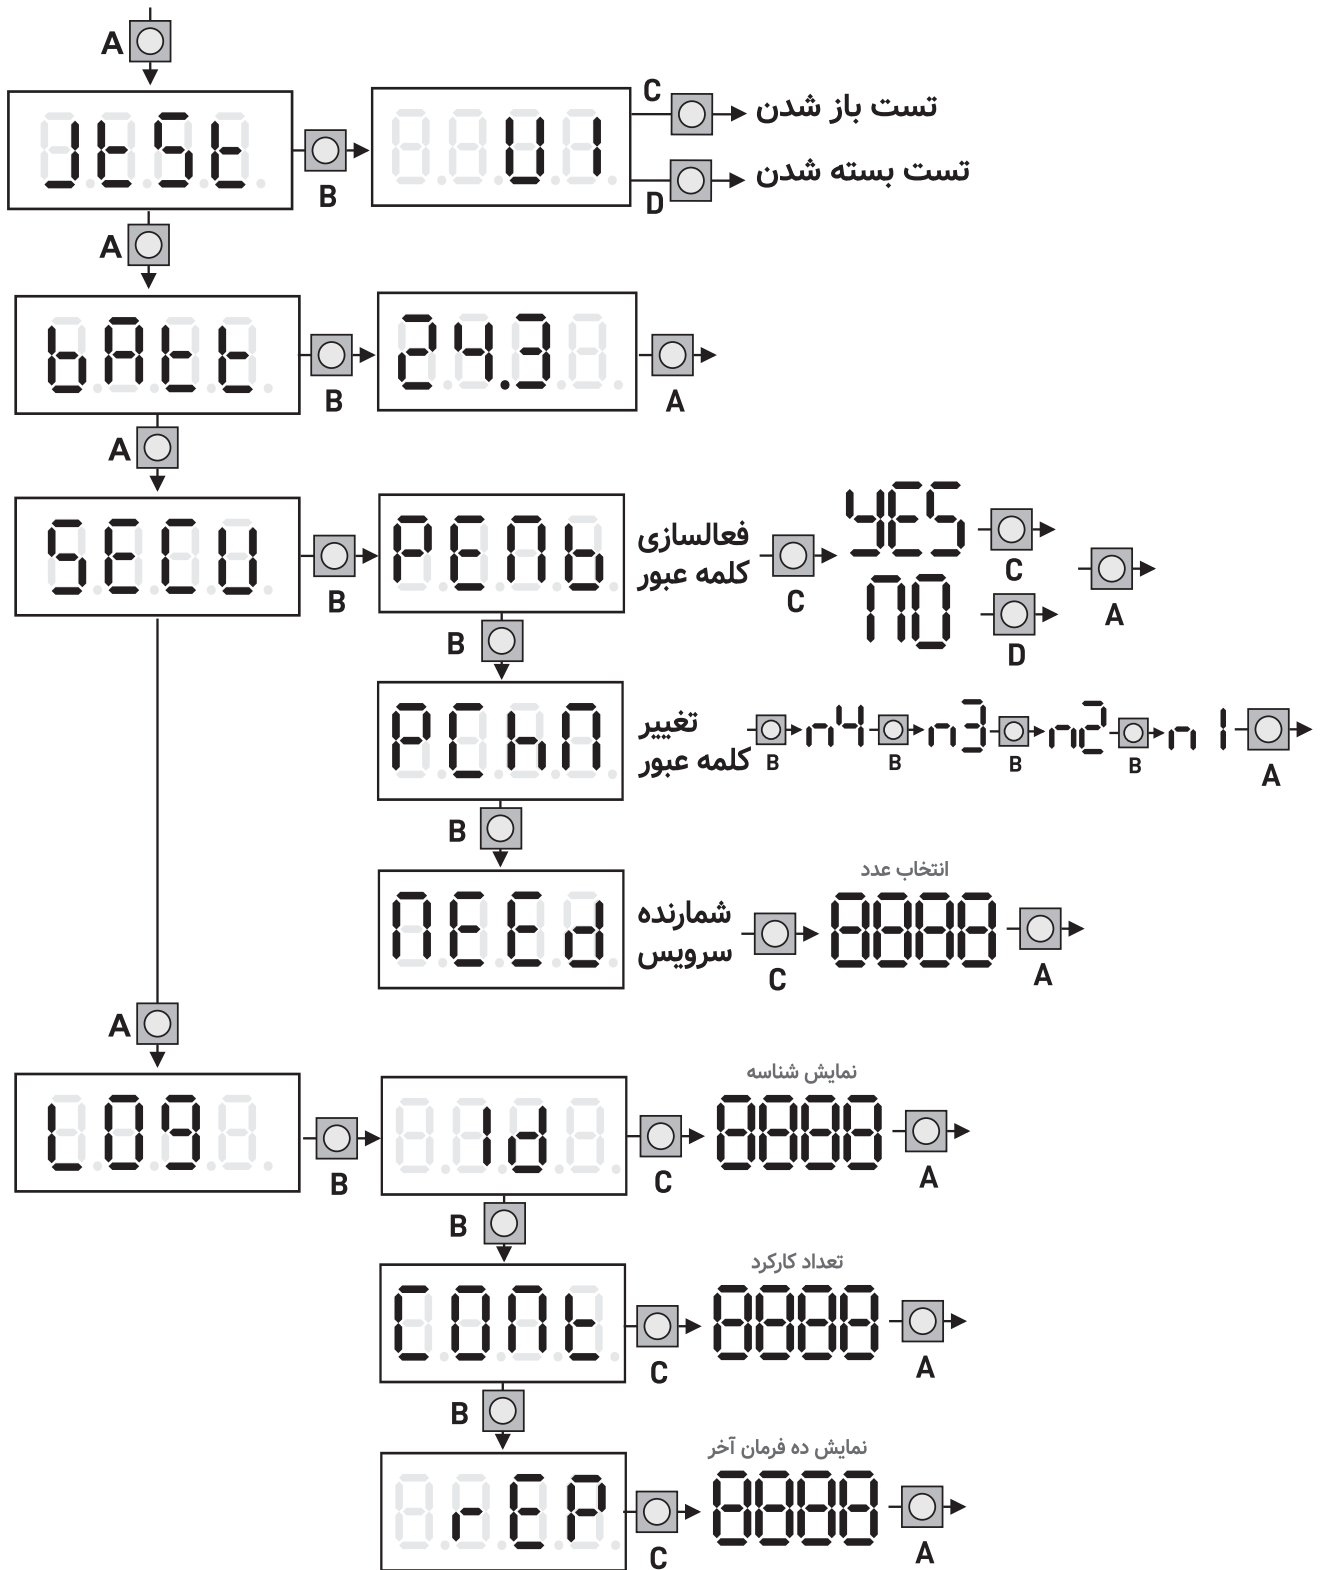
A

JtSt

B

U1

C تست باز شدن

D تست بسته شدن

A

bAtt

B

24.3

A

A

SECU

B

PEnb

فعالسازی کلمه عبور

C

YES

C

nO

D

A

B

PCHn

تغییر کلمه عبور

B n4 B n3 B n2 B n 1 A

B

nEEd

شمارنده سرویس

C

انتخاب عدد

8888

A

A

LOG

B

Id

C

نمایش شناسه

8888

A

B

COnt

C

تعداد کارکرد

8888

A

B

rEP

C

نمایش ده فرمان آخر

8888

A